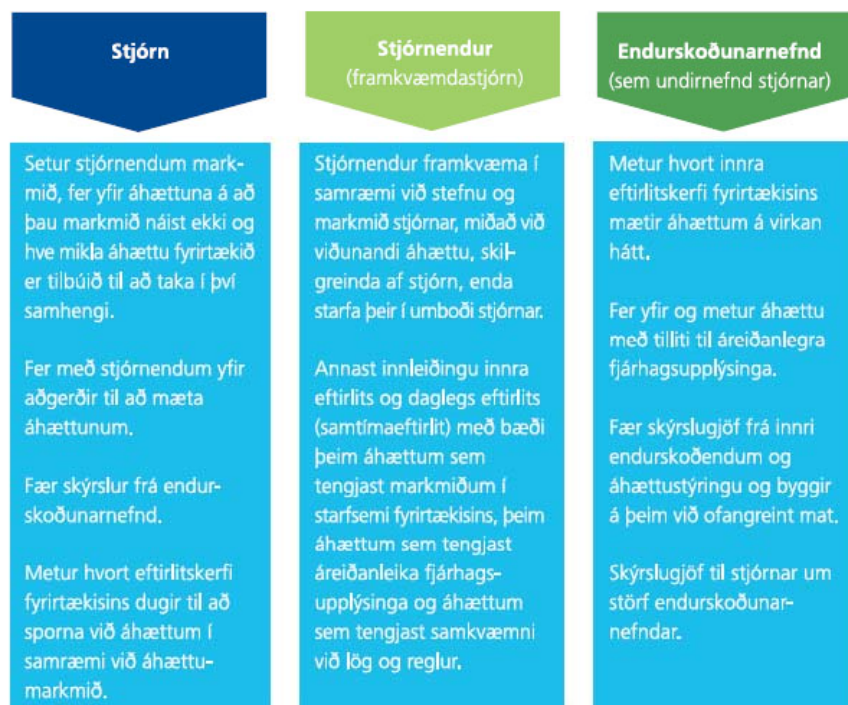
Stjórn

Setur stjórnendum markmið, fer yfir áhættuna á að þau markmið náist ekki og hve mikla áhættu fyrirtækið er tilbúið til að taka í því samhengi.

Fer með stjórnendum yfir aðgerðir til að mæta áhættunum.

Fær skýrslur frá endurskoðunarnefnd.

Metur hvort eftirlitskerfi fyrirtækisins dugir til að sporna við áhættum í samræmi við áhættumarkmið.

Stjórnendur
(framkvæmdastjórn)

Stjórnendur framkvæma í samræmi við stefnu og markmið stjórnar, miðað við viðunandi áhættu, skilgreinda af stjórn, enda starfa þeir í umboði stjórnar.

Annast innleiðingu innra eftirlits og daglegs eftirlits (samtímaeftirlit) með bæði þeim áhættum sem tengjast markmiðum í starfsemi fyrirtækisins, þeim áhættum sem tengjast áreiðanleika fjárhagsupplýsinga og áhættum sem tengjast samkvæmni við lög og reglur.

Endurskoðunarnefnd
(sem undirnefnd stjórnar)

Metur hvort innra eftirlitskerfi fyrirtækisins mætir áhættum á virkan hátt.

Fer yfir og metur áhættu með tilliti til áreiðanlegra fjárhagsupplýsinga.

Fær skýrslugjöf frá innri endurskoðendum og áhættustýringu og byggir á þeim við ofangreint mat.

Skýrslugjöf til stjórnar um störf endurskoðunarnefndar.